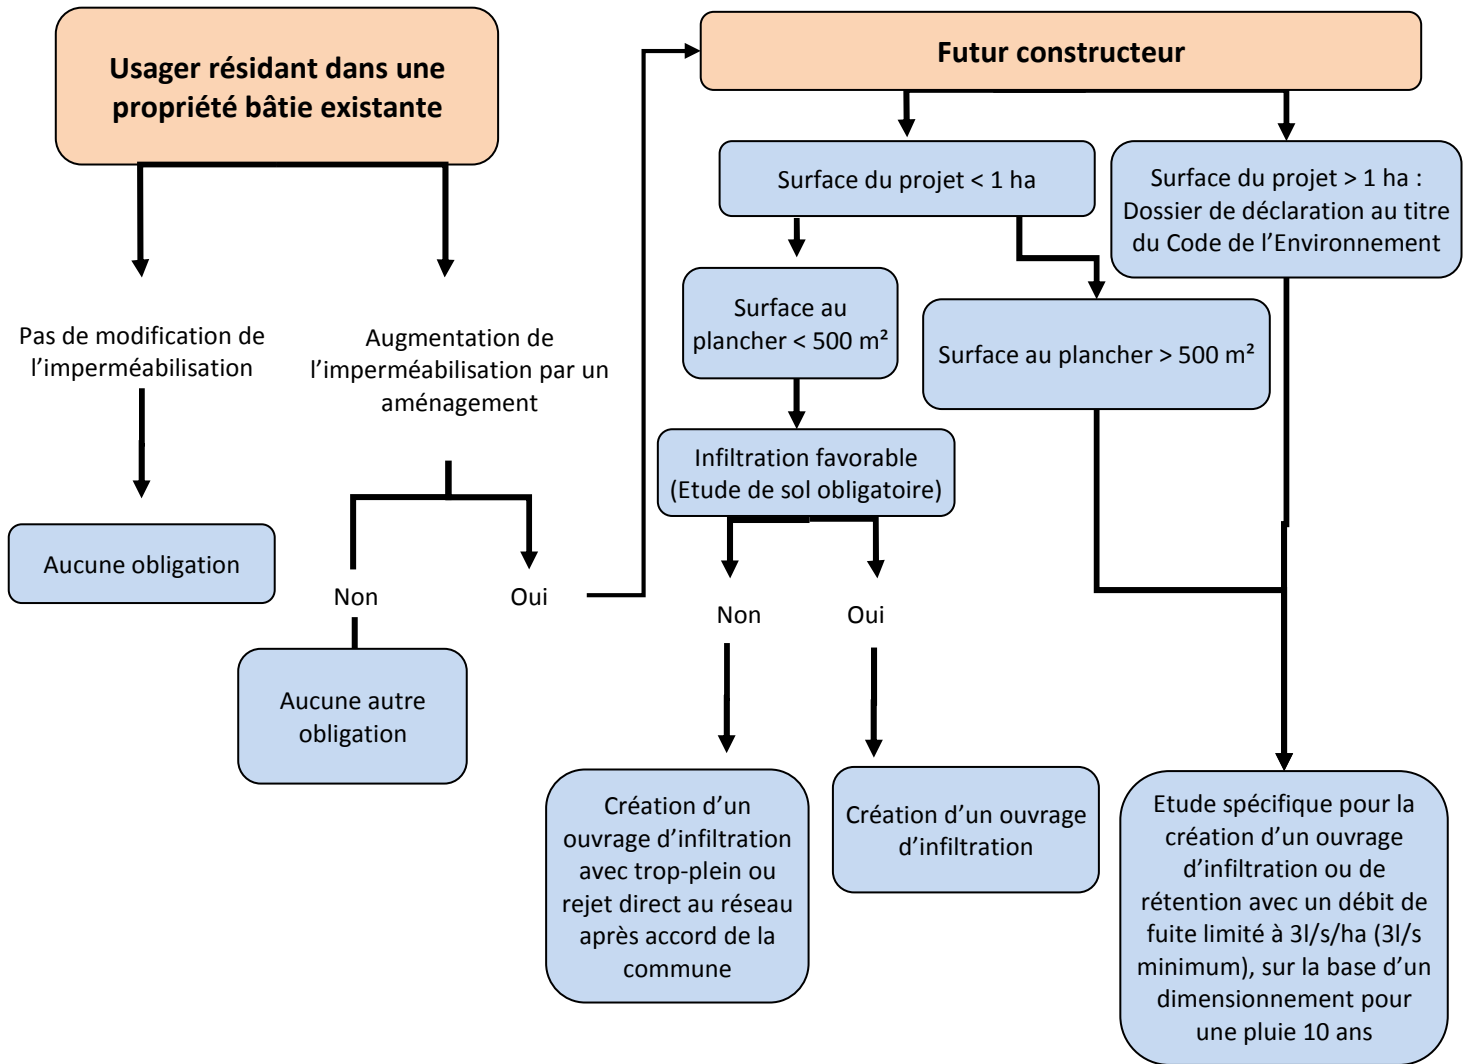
Usager résidant dans une propriété bâtie existante

Pas de modification de l'imperméabilisation

Aucune obligation

Augmentation de l'imperméabilisation par un aménagement

Non

Aucune autre obligation

Oui

Futur constructeur

Surface du projet < 1 ha

Surface au plancher < 500 m²

Infiltration favorable (Etude de sol obligatoire)

Non

Création d'un ouvrage d'infiltration avec trop-plein ou rejet direct au réseau après accord de la commune

Oui

Création d'un ouvrage d'infiltration

Surface au plancher > 500 m²

Surface du projet > 1 ha : Dossier de déclaration au titre du Code de l'Environnement

Etude spécifique pour la création d'un ouvrage d'infiltration ou de rétention avec un débit de fuite limité à 3l/s/ha (3l/s minimum), sur la base d'un dimensionnement pour une pluie 10 ans